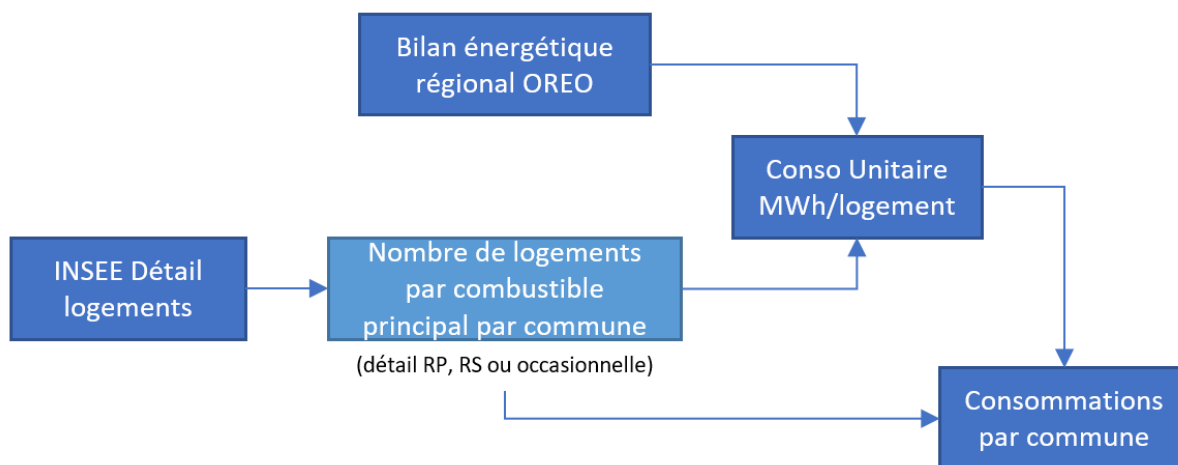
Bilan énergétique régional OREO

Conso Unitaire MWh/logement

INSEE Détail logements

Nombre de logements par combustible principal par commune

(détail RP, RS ou occasionnelle)

Consommations par commune